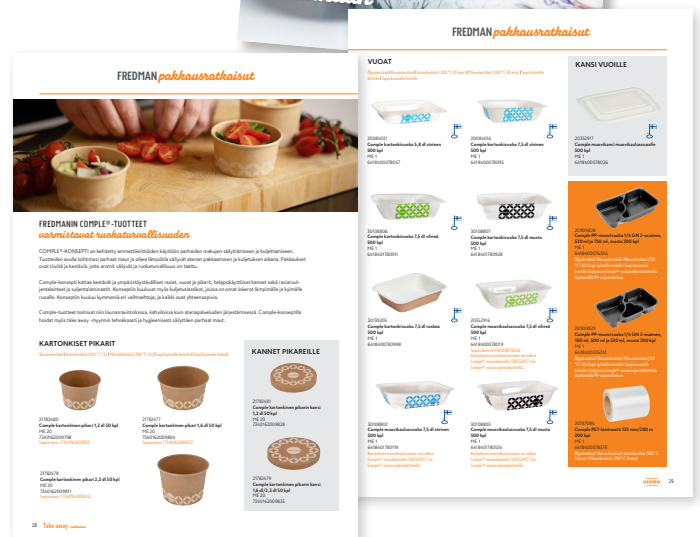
FREDMAN pakkausratkaisut

FREDMANIN COMPLE®-TUOTTEET
varmistavat ruokaturvallisuuden

COMPLE®-KONSEPTI on kehitetty ammattikeittiöiden käyttöön parhaiden makujen säilyttämiseen ja kuljettamiseen. Tuotteiden avulla loihtimasi parhaat maut ja oikea lämpötila säilyvät aterian pakkaamisen ja kuljetuksen aikana. Pakkaukset ovat tiiviitä ja kestäviä, jotta aromit säilyvät ja ruokaturvallisuus on taattu.

Comple-konsepti kattaa kestävät ja ympäristöystävälliset rasiat, vuoat ja pikarit, helppokäyttöiset kannet sekä rasiansul-jentakoneet ja suljentakalvomaterit. Konseptiin kuuluvat myös kuljetuslaatikot, joissa on omat lokerot lämpimälle ja kylmälle ruoalle. Konseptiin kuuluu kymmeniä eri vaihtoehtoja, ja kaikki ovat yhteensopivia.

Comple-tuotteet toimivat niin kuntasairaaloissa, kahviloissa kuin ateriapalveluiden jälleenmyynnissä. Comple-konseptilla hoidat myös take away -myynnin tehokkaasti ja hygieenisesti säilyttäen parhaat maut.

KARTONKISET PIKARIT

KANNET PIKAREILLE

21782480
Comple kartonkinen pikari 1,2 dl 50 kpl
ME 20

21782477
Comple kartonkinen pikari 1,6 dl 50 kpl
ME 20

21782478
Comple kartonkinen pikari 2,3 dl 50 kpl
ME 20

21782481
Comple kartonkinen pikarin kansi 1,2 dl 50 kpl
ME 20

21782479
Comple kartonkinen pikarin kansi 1,6-2,3 dl 50 kpl
ME 20

28 Take away

FREDMAN pakkausratkaisut

VUOAT

KANSI VUOILLE

20086021
Comple kartonkivuoka 5,8 dl sininen 500 kpl
ME 1

20086016
Comple kartonkivuoka 7,5 dl sininen 500 kpl
ME 1

20352917
Comple muovikansi muovikuloarasioille 500 kpl
ME 1

20108806
Comple kartonkivuoka 7,5 dl vihreä 500 kpl
ME 1

20108807
Comple kartonkivuoka 7,5 dl musta 500 kpl
ME 1

20108805
Comple kartonkivuoka 7,5 dl ruskea 500 kpl
ME 1

20352916
Comple muovikuloarasia 7,5 dl sininen 500 kpl
ME 1

20108802
Comple muovikuloarasia 7,5 dl sininen 500 kpl
ME 1

20108803
Comple muovikuloarasia 7,5 dl musta 500 kpl
ME 1

Comple PP-muovirasia 1/4 GN 2-osainen, 520 ml ja 750 ml, musta 200 kpl
ME 1

Comple PP-muovirasia 1/4 GN 3-osainen, 180 ml, 500 ml ja 520 ml, musta 200 kpl
ME 1

Comple PET-kalvorulla 156 mm/200 m 200 kpl
ME 1

29